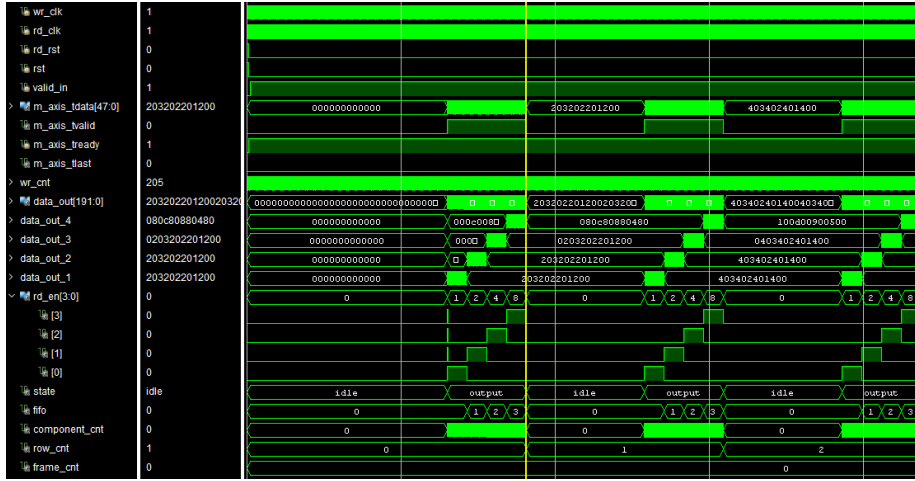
wr_clk 1
rd_clk 1
rd_rst 0
rst 0
valid_in 1
m_axis_tdata[47:0] 203202201200
m_axis_tvalid 0
m_axis_tready 1
m_axis_tlast 0
wr_cnt 205
data_out[191:0] 2032022012002032
data_out_4 080c80880480
data_out_3 0203202201200
data_out_2 203202201200
data_out_1 203202201200
rd_en[3:0] 0
[3] 0
[2] 0
[1] 0
[0] 0
state idle
fifo 0
component_cnt 0
row_cnt 1
frame_cnt 0

000000000000
203202201200
403402401400
00000000000000000000000000000000
203202201200203020
40340240140040340
000000000000
000c008
080c80880480
100d00900500
0000000000000
000
0203202201200
0403402401400
000000000000
203202201200
403402401400
000000000000
203202201200
403402401400
0
1
2
4
8
0
1
2
4
8
0
1
2
4
8
idle
output
idle
output
idle
output
0
1
2
3
0
1
2
3
0
1
2
3
0
0
0
0
1
2
0